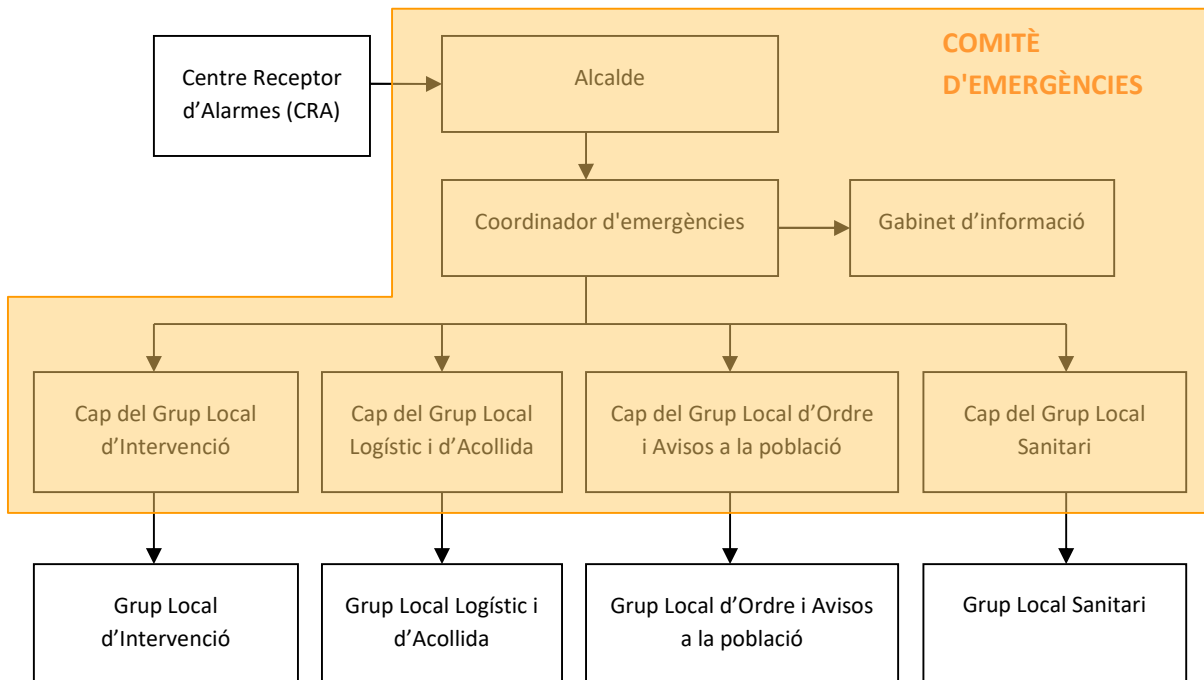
Centre Receptor d’Alarmes (CRA)

Alcalde

COMITÈ D'EMERGÈNCIES

Coordinador d'emergències

Gabinet d’informació

Cap del Grup Local d’Intervenció

Cap del Grup Local Logístic i d’Acollida

Cap del Grup Local d’Ordre i Avisos a la població

Cap del Grup Local Sanitari

Grup Local d’Intervenció

Grup Local Logístic i d’Acollida

Grup Local d’Ordre i Avisos a la població

Grup Local Sanitari